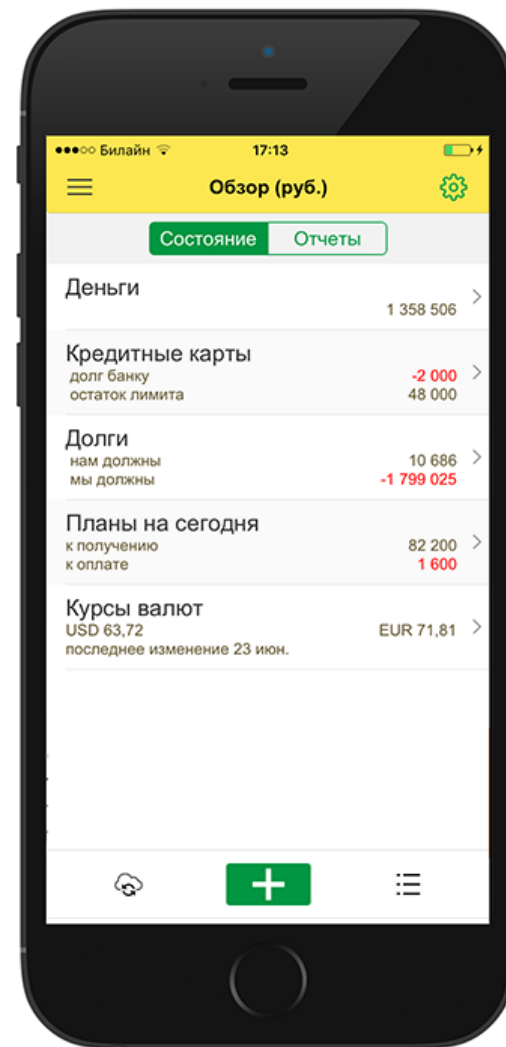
●●●○○ Билайн 17:13

Обзор (руб.)

Состояние Отчеты

Деньги
1 358 506

Кредитные карты
долг банку -2 000
остаток лимита 48 000

Долги
нам должны 10 686
мы должны -1 799 025

Планы на сегодня
к получению 82 200
к оплате 1 600

Курсы валют
USD 63,72 EUR 71,81
последнее изменение 23 июн.